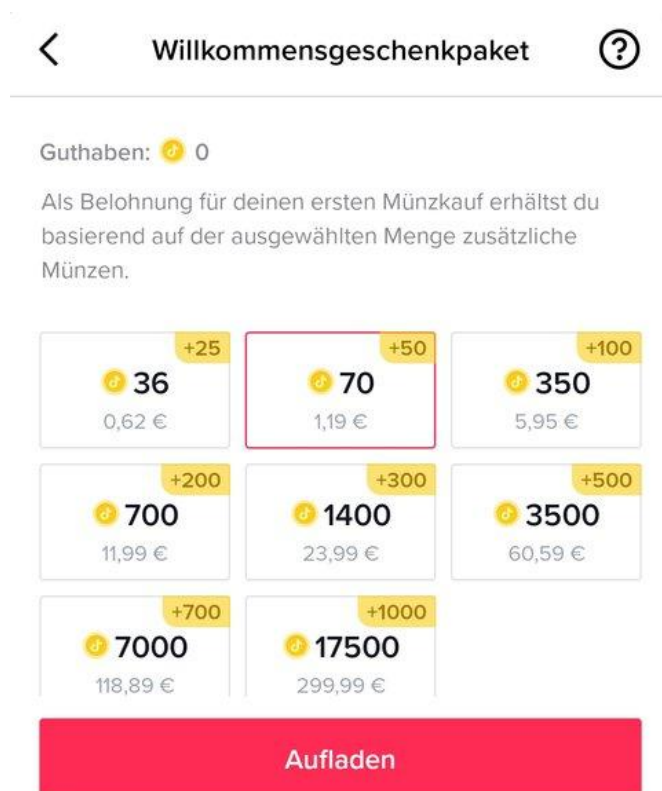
<

Willkommensgeschenkpaket

?

Guthaben: 0

Als Belohnung für deinen ersten Münzkauf erhältst du basierend auf der ausgewählten Menge zusätzliche Münzen.

+25
36
0,62 €

+50
70
1,19 €

+100
350
5,95 €

+200
700
11,99 €

+300
1400
23,99 €

+500
3500
60,59 €

+700
7000
118,89 €

+1000
17500
299,99 €

Aufladen